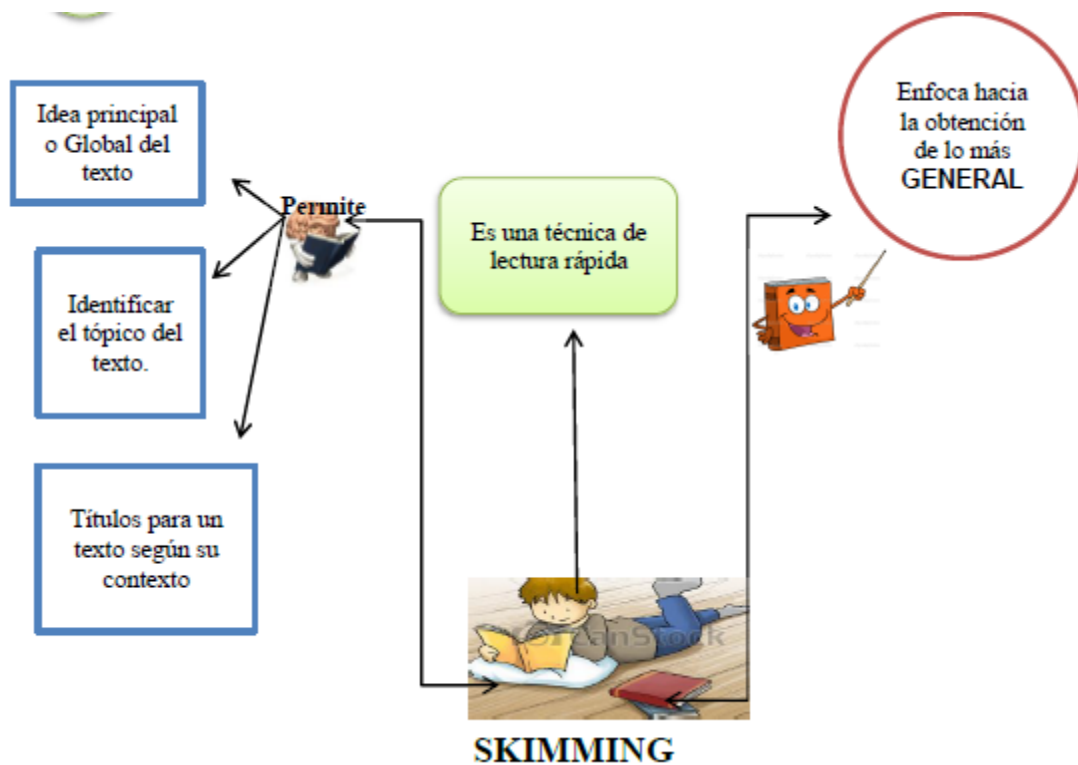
Idea principal o Global del texto

Identificar el tópico del texto.

Títulos para un texto según su contexto

Permite

Es una técnica de lectura rápida

Enfoca hacia la obtención de lo más GENERAL

SKIMMING